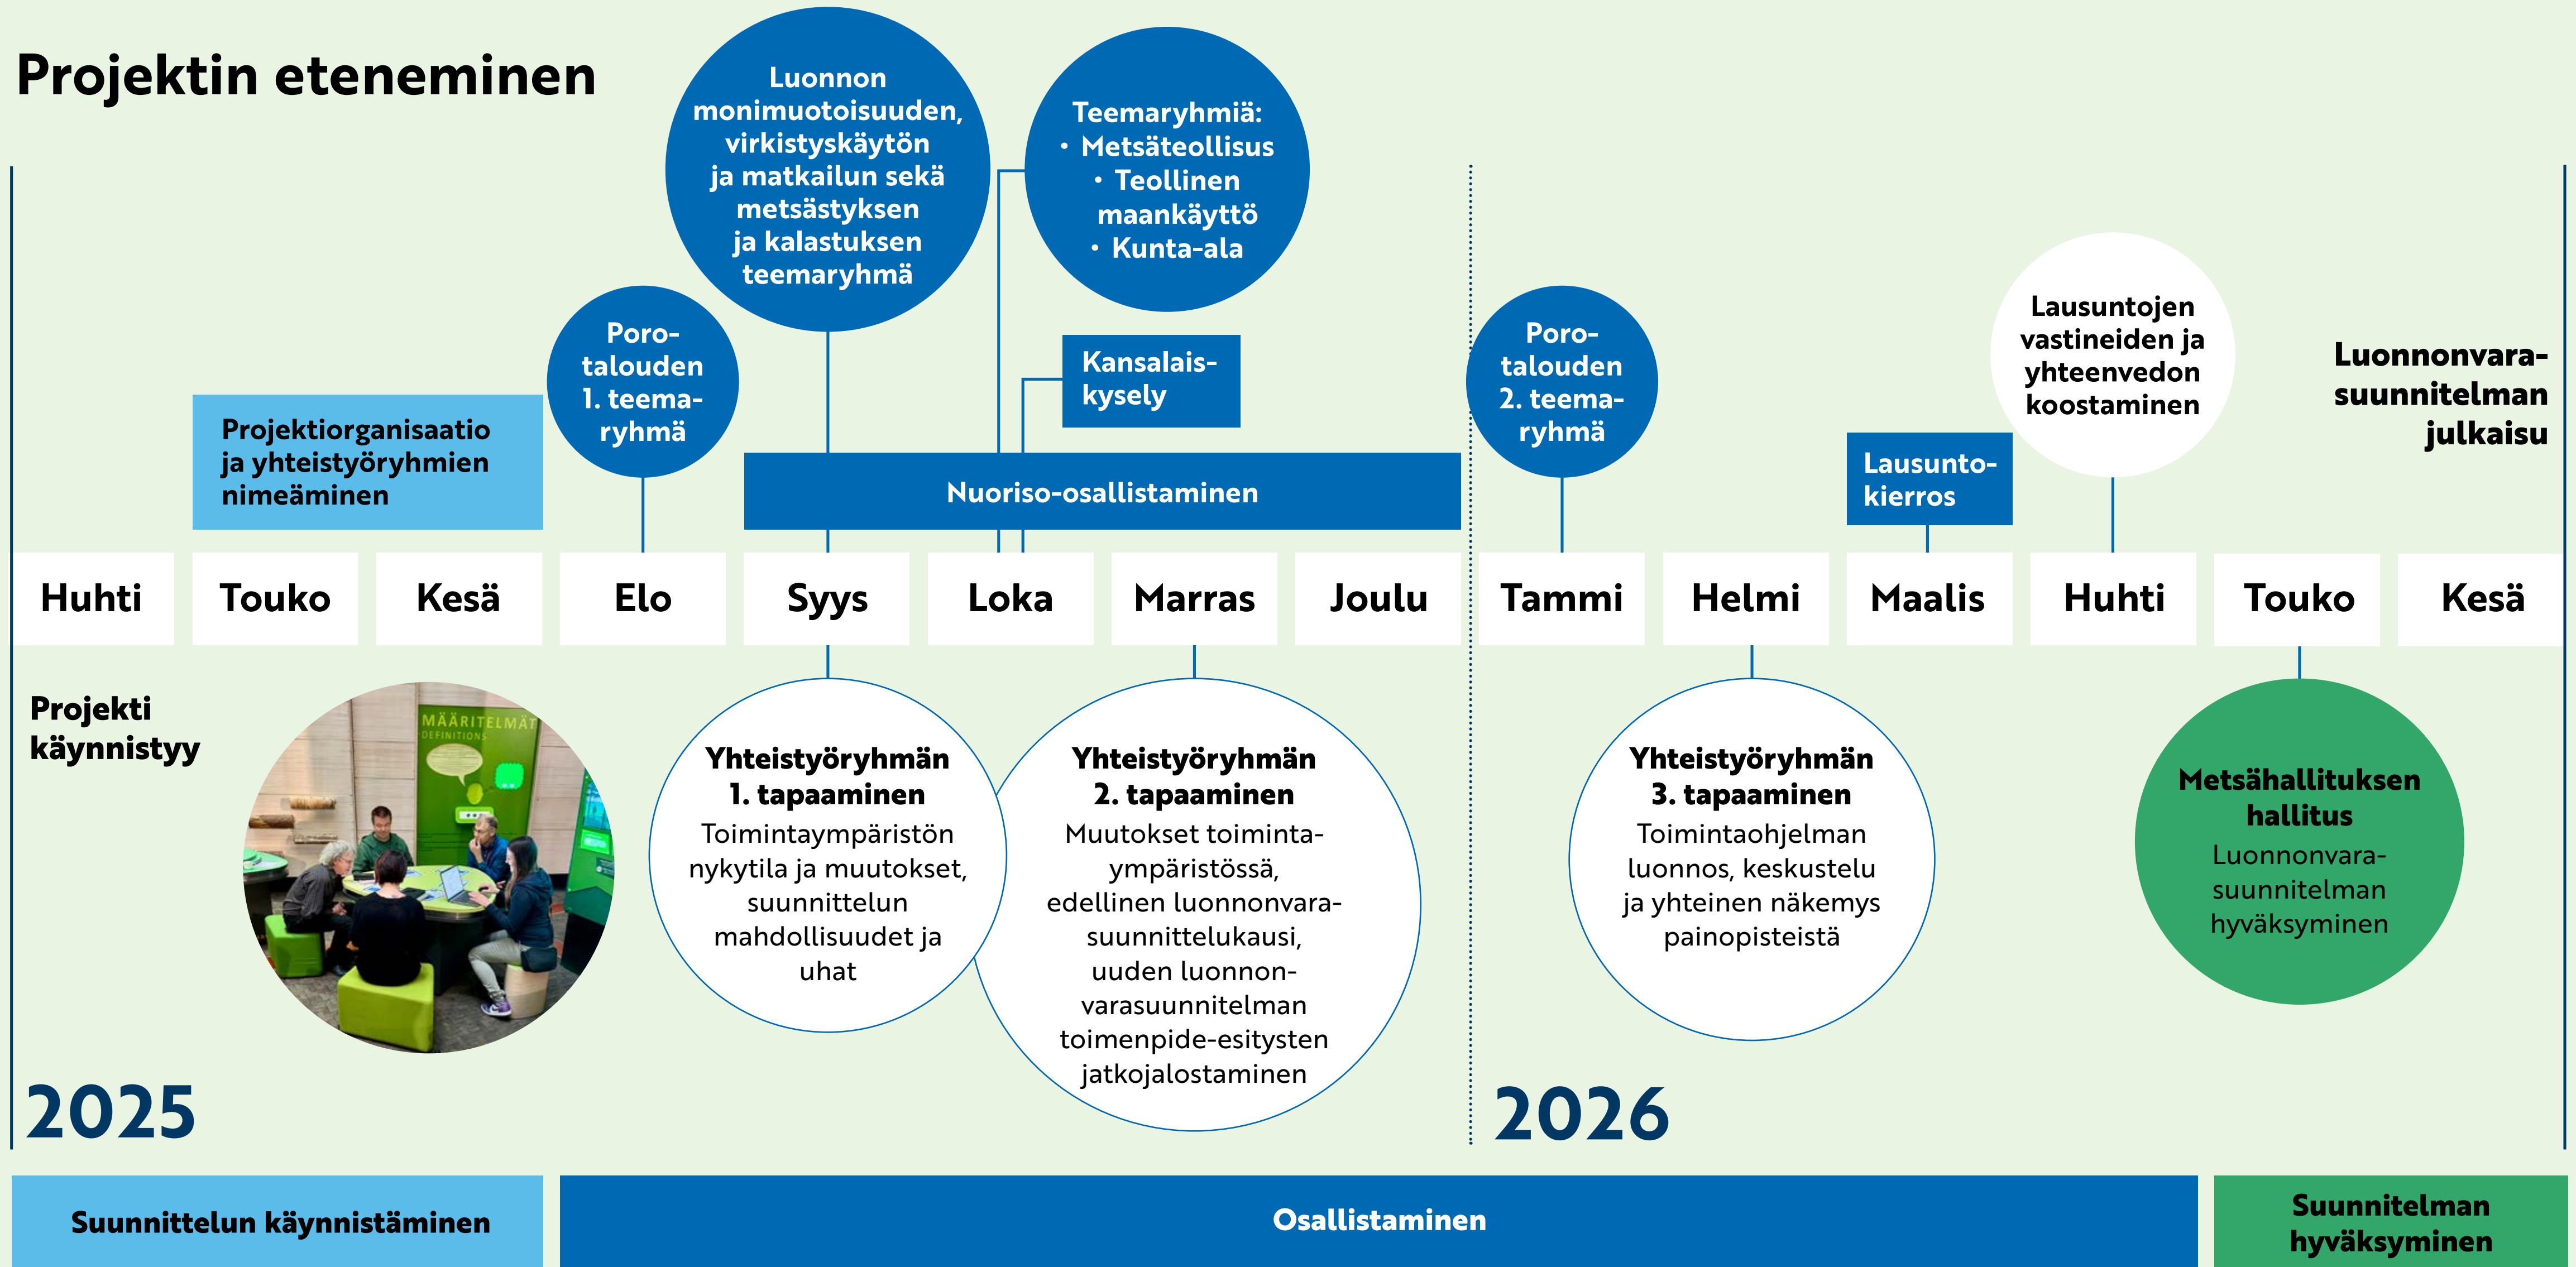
Projektin eteneminen

Luonnon monimuotoisuuden, virkistyskäytön ja matkailun sekä metsästyksen ja kalastuksen teemaryhmä

Teemaryhmiä:
• Metsäteollisus
• Teollinen maankäyttö
• Kunta-ala

Projektiorganisaatio ja yhteistyöryhmien nimeäminen

Porotalouden 1. teemaryhmä

Kansalaiskysely

Nuoriso-osallistaminen

Porotalouden 2. teemaryhmä

Lausuntokierros

Lausuntojen vastineiden ja yhteenvedon koostaminen

Luonnonvarasuunnitelman julkaisu

| Huhti | Touko | Kesä | Elo | Syys | Loka | Marras | Joulu | Tammi | Helmi | Maalis | Huhti | Touko | Kesä |
|---|---|---|---|---|---|---|---|---|---|---|---|---|---|

Projekti käynnistyy

MÄÄRITELMÄT
DEFINITIONS

Yhteistyöryhmän 1. tapaaminen
Toimintaympäristön nykytila ja muutokset, suunnittelun mahdollisuudet ja uhat

Yhteistyöryhmän 2. tapaaminen
Muutokset toimintaympäristössä, edellinen luonnonvarasuunnittelukausi, uuden luonnonvarasuunnitelman toimenpide-esitysten jatkojalostaminen

Yhteistyöryhmän 3. tapaaminen
Toimintaohjelman luonnos, keskustelu ja yhteinen näkemys painopisteistä

Metsähallituksen hallitus
Luonnonvarasuunnitelman hyväksyminen

2025

2026

Suunnittelun käynnistäminen

Osallistaminen

Suunnitelman hyväksyminen